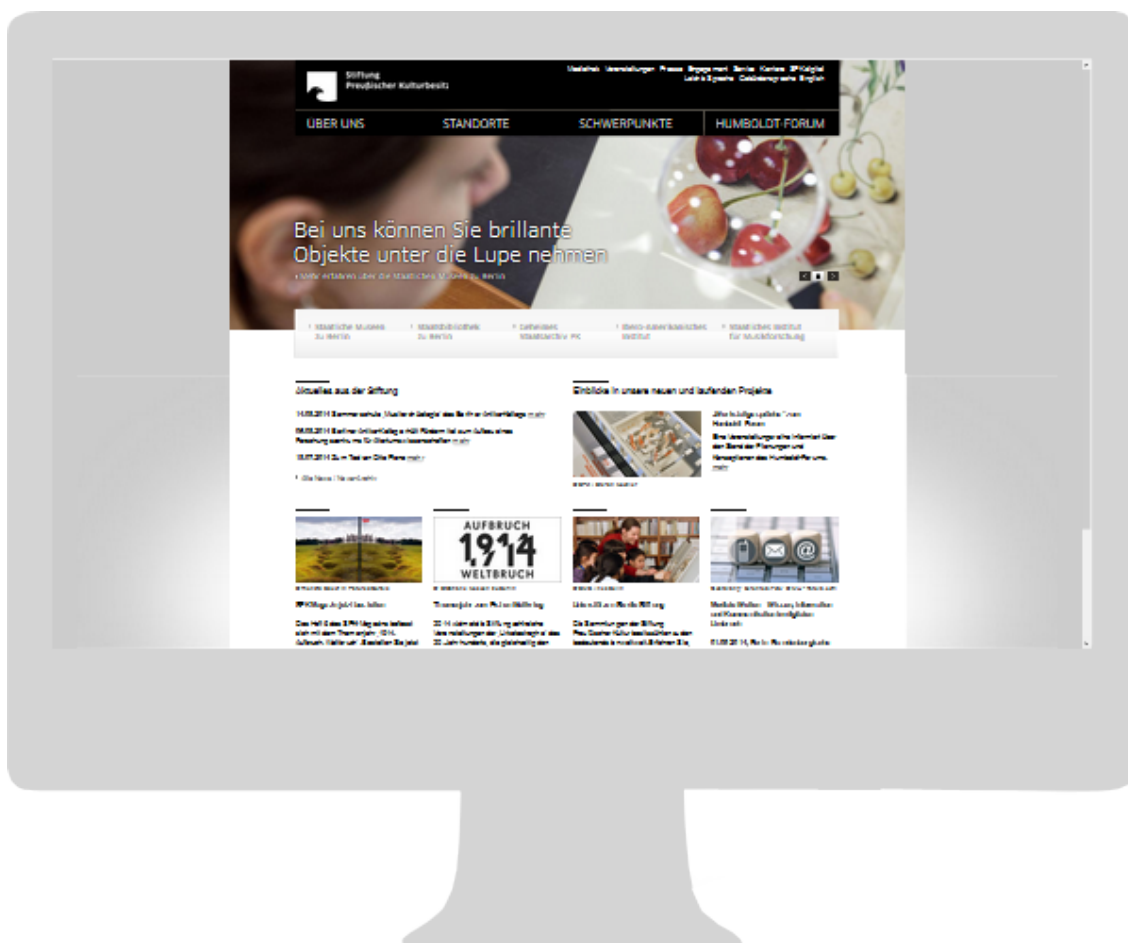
Stiftung
Preußischer Kulturbesitz

Mediathek Veranstaltungen Presse Engagement Service Kontakt SPKdigital
Leichte Sprache Gebärdensprache English

ÜBER UNS
STANDORTE
SCHWERPUNKTE
HUMBOLDT-FORUM

Bei uns können Sie brillante Objekte unter die Lupe nehmen

› Mehr erfahren über die Staatlichen Museen zu Berlin

› Staatliche Museen zu Berlin
› Staatsbibliothek zu Berlin
› Geheimes Staatsarchiv PK
› Ibero-Amerikanisches Institut
› Staatliches Institut für Musikforschung

Aktuelles aus der Stiftung

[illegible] mehr

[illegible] mehr

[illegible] mehr

› Alle News | Newsarchiv

Einblicke in unsere neuen und laufenden Projekte

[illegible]

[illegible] mehr

AUFBRUCH
1914
WELTBRUCH

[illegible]